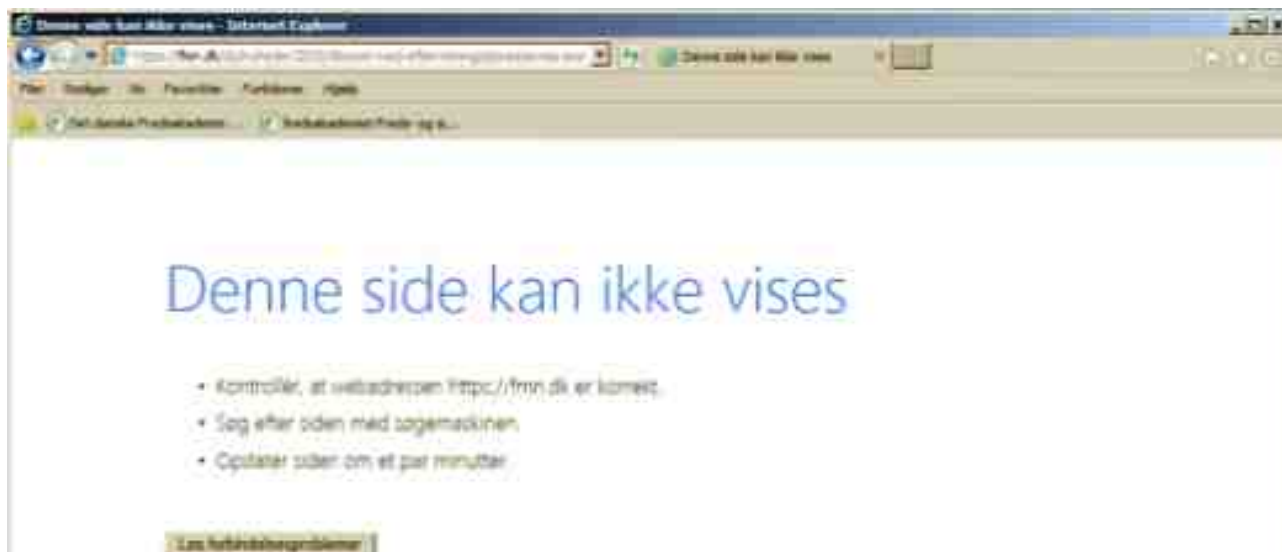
Denne side kan ikke vises - Internet Explorer

https://fmn.dk/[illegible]

Denne side kan ikke vises

Filer Rediger Vis Favoritter Funktioner Hjælp

Det danske Prosteakademi... Fredsakademiet Freds- og p...

Denne side kan ikke vises

- Kontrollér, at webadressen https://fmn.dk er korrekt.
- Søg efter siden med søgemaskinen.
- Opdater siden om et par minutter.

Løs forbindelsesproblemer